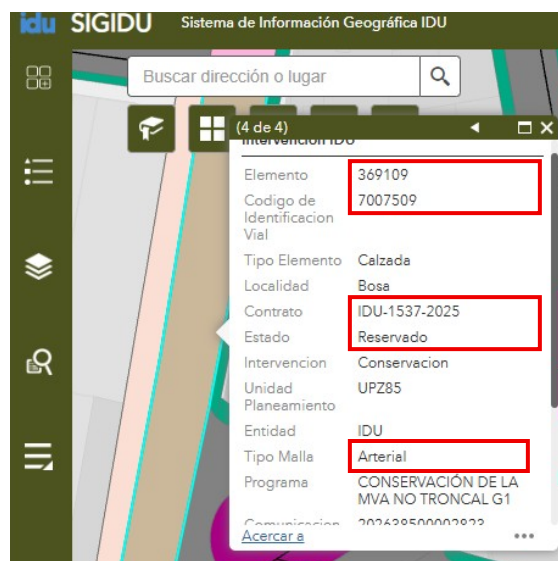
idu SIGIDU Sistema de Información Geográfica IDU

Buscar dirección o lugar

(4 de 4)

Intervencion IDU

| Elemento | 369109 |
|---|---|
| Codigo de Identificacion Vial | 7007509 |
| Tipo Elemento | Calzada |
| Localidad | Bosa |
| Contrato | IDU-1537-2025 |
| Estado | Reservado |
| Intervencion | Conservacion |
| Unidad Planeamiento | UPZ85 |
| Entidad | IDU |
| Tipo Malla | Arterial |
| Programa | CONSERVACIÓN DE LA MVA NO TRONCAL G1 |
| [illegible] | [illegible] |

Acercar a